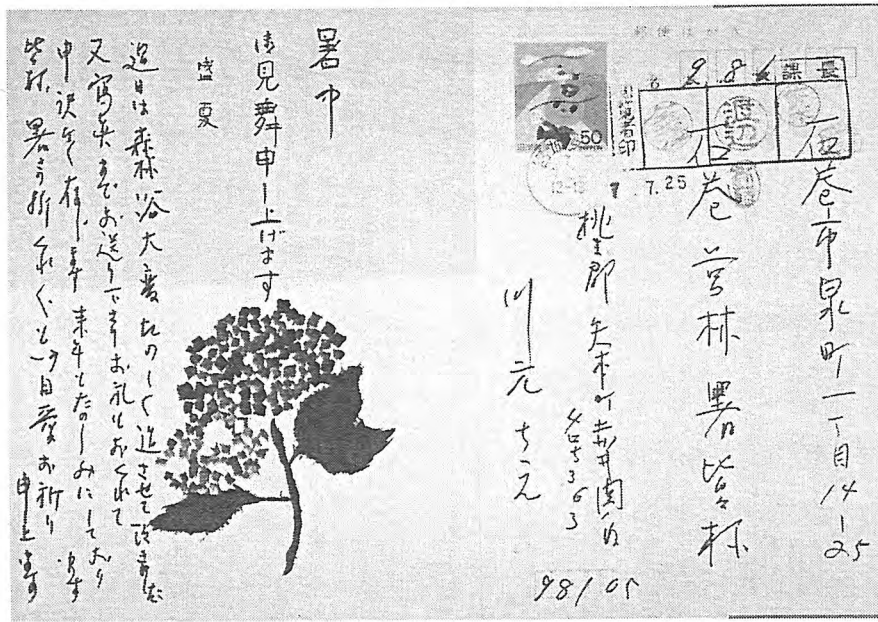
郵便はがき

50

7.25

課長

石巻市泉町一丁目14-25
石巻営林署皆様

桃生郡矢本町赤井関の台3-6-3
川元ちゑ

98105

暑中
御見舞申し上げます

盛夏

過日は森林浴大変たのしく過させて頂きました
又写真までお送り下さりお礼もおくれて
申し訳ございません 来年もたのしみにしております
皆様 暑さ厳しき折 くれぐれも御自愛お祈り
申し上げます